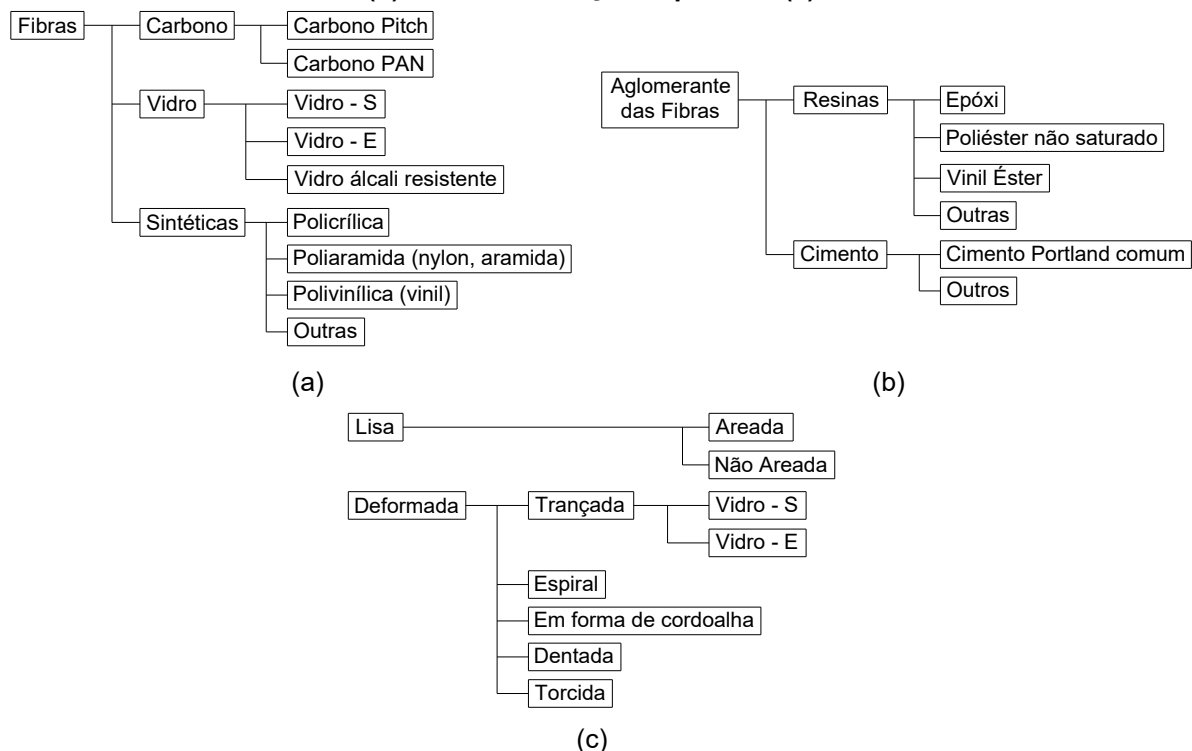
Fibras
Carbono
Carbono Pitch
Carbono PAN
Vidro
Vidro - S
Vidro - E
Vidro álcali resistente
Sintéticas
Policrílica
Poliaramida (nylon, aramida)
Polivinílica (vinil)
Outras

(a)

Aglomerante das Fibras
Resinas
Epóxi
Poliéster não saturado
Vinil Éster
Outras
Cimento
Cimento Portland comum
Outros

(b)

Lisa
Areada
Não Areada
Deformada
Trançada
Vidro - S
Vidro - E
Espiral
Em forma de cordoalha
Dentada
Torcida

(c)